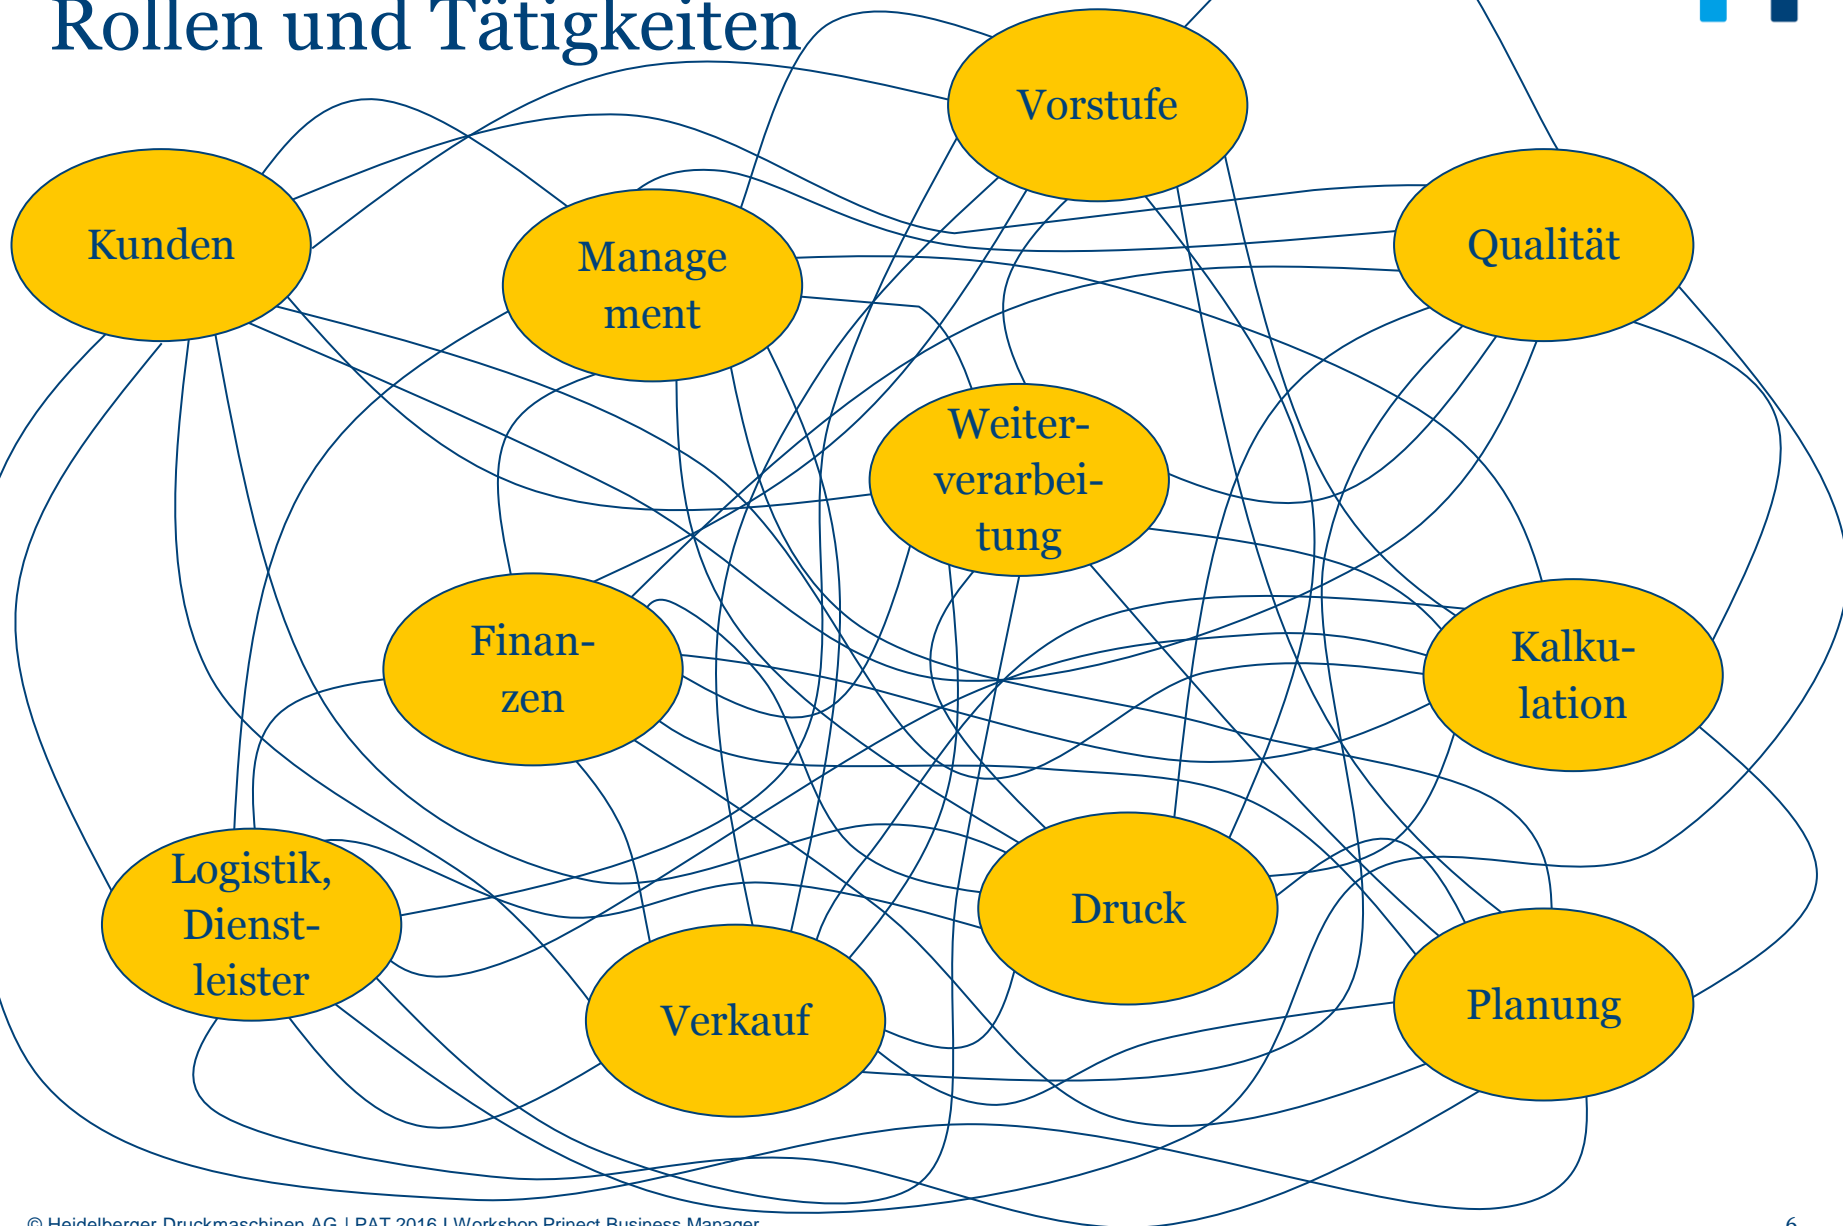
Rollen und Tätigkeiten

Vorstufe

Kunden

Management

Qualität

Weiterverarbeitung

Finanzen

Kalkulation

Logistik, Dienstleister

Druck

Verkauf

Planung

© Heidelberger Druckmaschinen AG | PAT 2016 | Workshop Prinect Business Manager

6